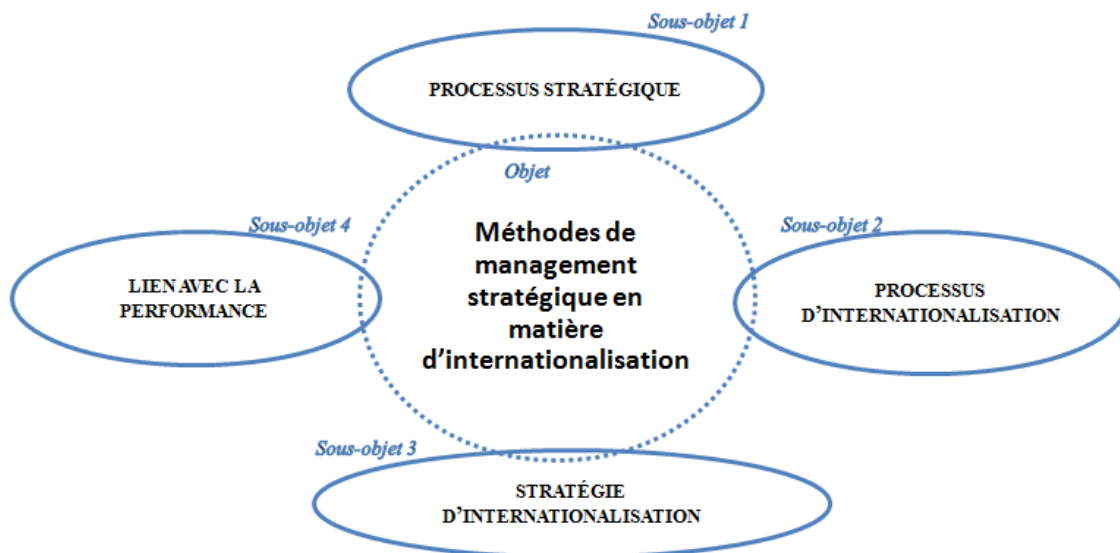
Sous-objet 1

PROCESSUS STRATÉGIQUE

Objet

Sous-objet 4

Méthodes de management stratégique en matière d'internationalisation

Sous-objet 2

LIEN AVEC LA PERFORMANCE

PROCESSUS D'INTERNATIONALISATION

Sous-objet 3

STRATÉGIE D'INTERNATIONALISATION